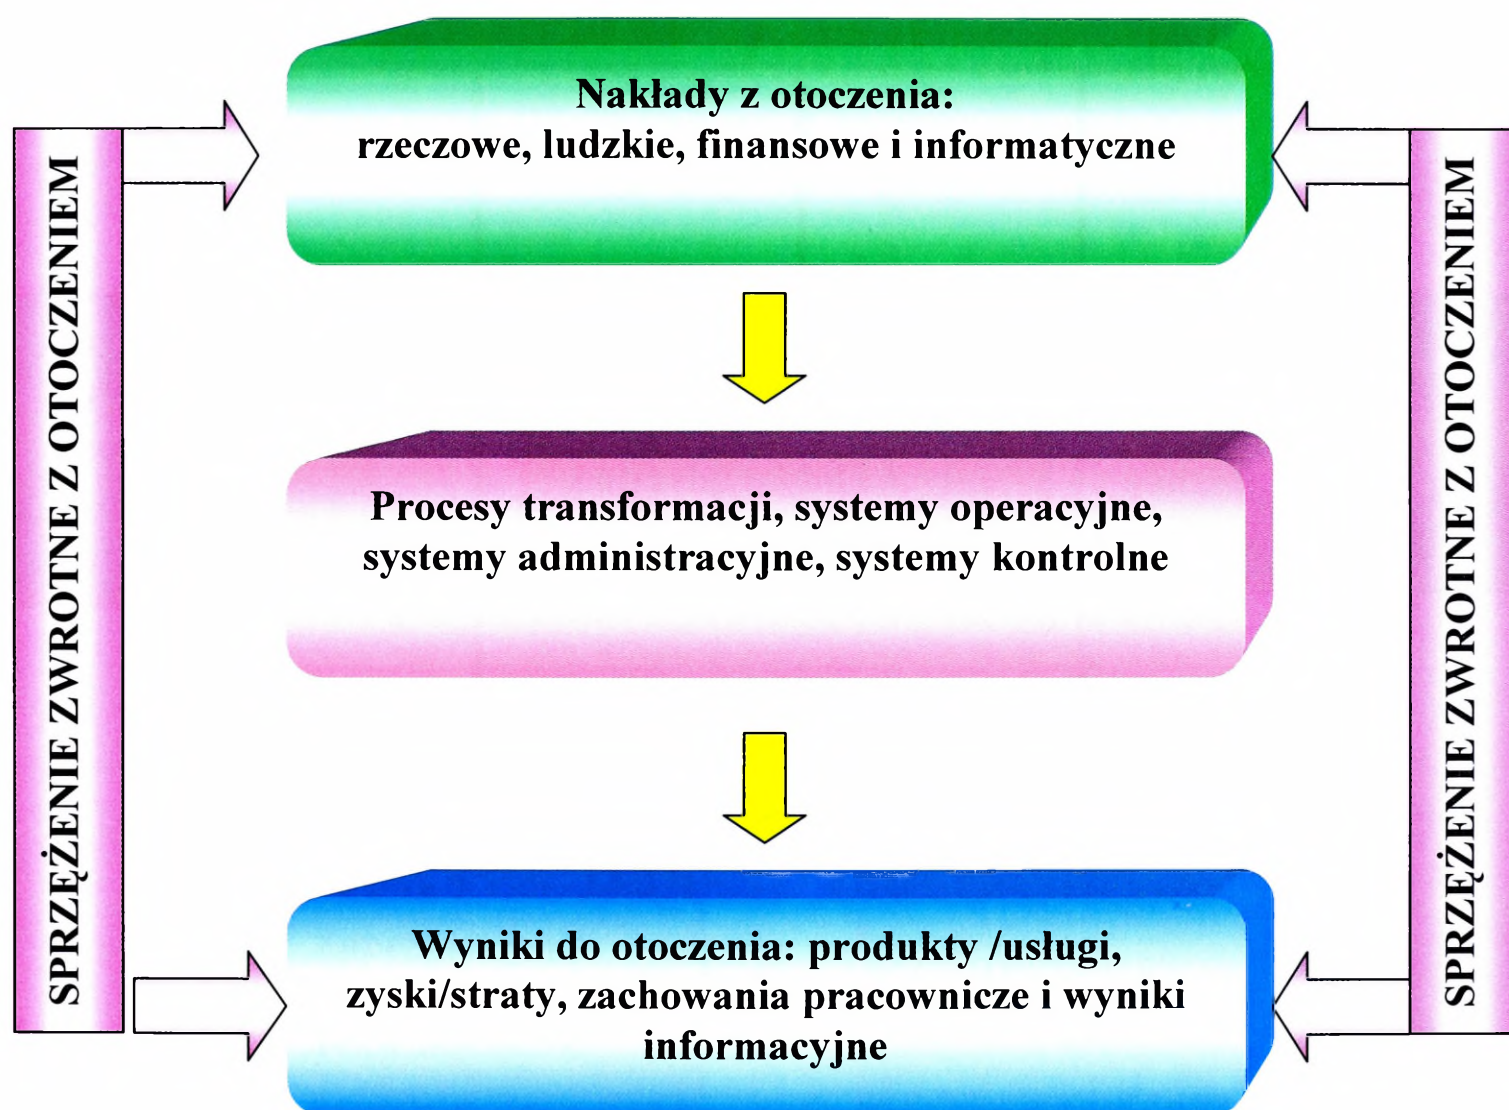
SPRZĘŻENIE ZWROTNE Z OTOCZENIEM

Nakłady z otoczenia:
rzeczowe, ludzkie, finansowe i informatyczne

Procesy transformacji, systemy operacyjne, systemy administracyjne, systemy kontrolne

Wyniki do otoczenia: produkty /usługi, zyski/straty, zachowania pracownicze i wyniki informacyjne

SPRZĘŻENIE ZWROTNE Z OTOCZENIEM